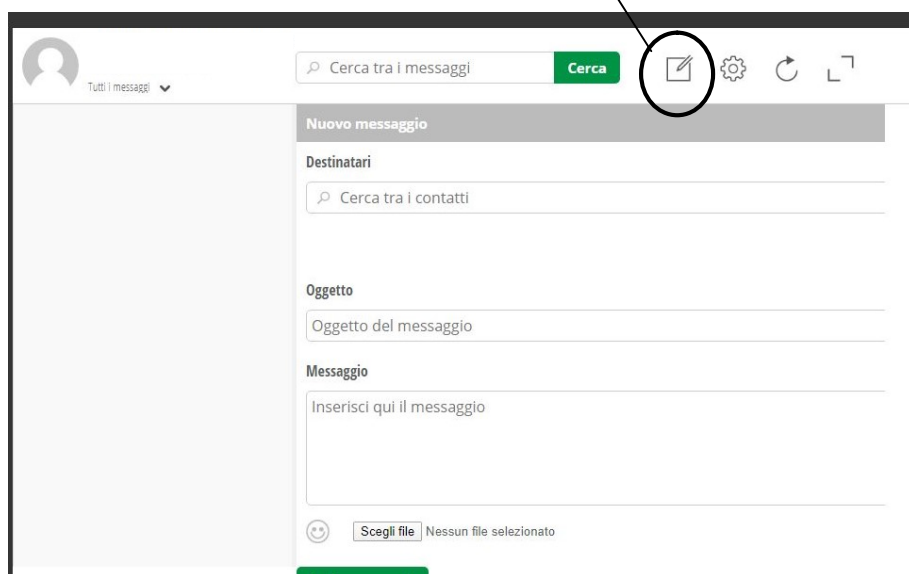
Tutti i messaggi

Cerca tra i messaggi

Cerca

Nuovo messaggio

Destinatari

Cerca tra i contatti

Oggetto

Oggetto del messaggio

Messaggio

Inserisci qui il messaggio

Scegli file Nessun file selezionato